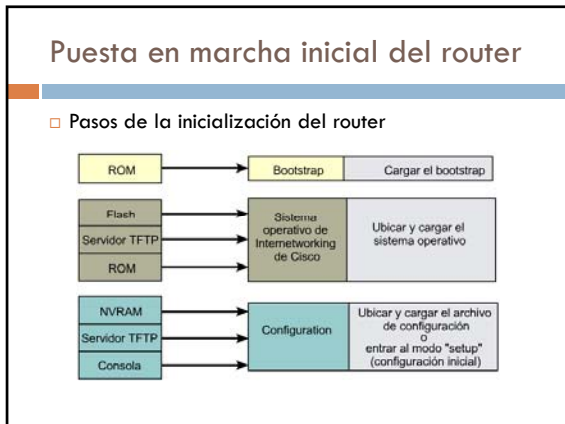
Puesta en marcha inicial del router

Pasos de la inicialización del router

ROM

Bootstrap

Cargar el bootstrap

Flash

Servidor TFTP

ROM

Sistema operativo de Internetworking de Cisco

Ubicar y cargar el sistema operativo

NVRAM

Servidor TFTP

Consola

Configuration

Ubicar y cargar el archivo de configuración o entrar al modo "setup" (configuración inicial)